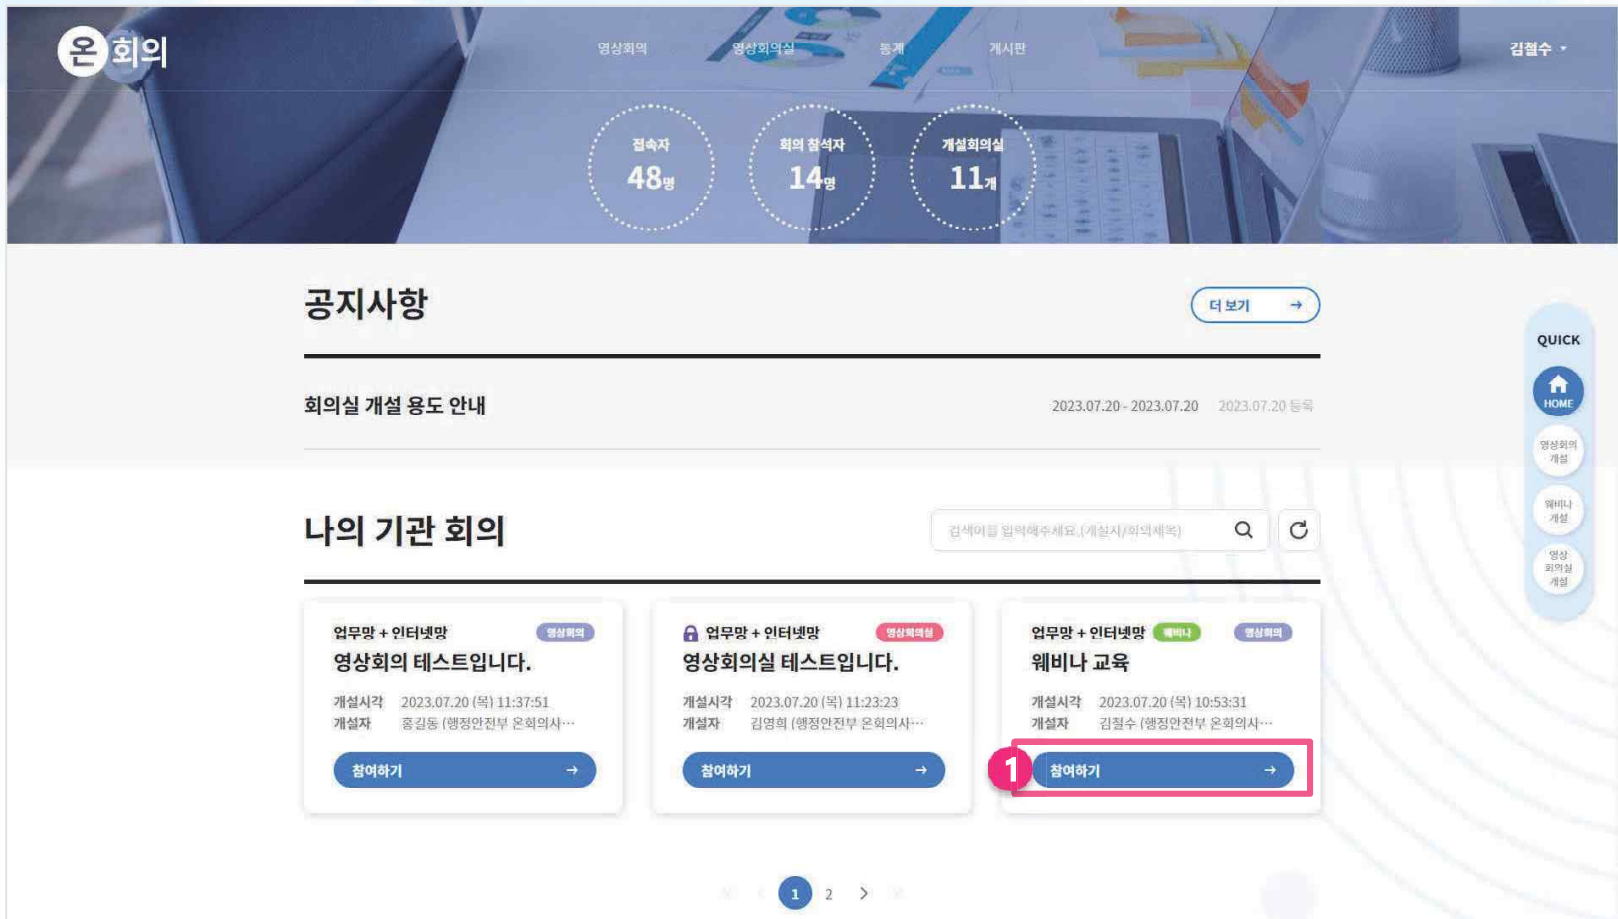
온회의

영상회의 영상회의실 통계 게시판

김철수

접속자 48명

회의 참석자 14명

개설회의실 11개

공지사항

더 보기

회의실 개설 용도 안내

2023.07.20 - 2023.07.20 2023.07.20 등록

나의 기관 회의

검색어를 입력해주세요.(개설자/회의제목)

업무망 + 인터넷망 영상회의
영상회의 테스트입니다.
개설시각 2023.07.20 (목) 11:37:51
개설자 홍길동 (행정안전부 온회의사…
참여하기

업무망 + 인터넷망 영상회의실
영상회의실 테스트입니다.
개설시각 2023.07.20 (목) 11:23:23
개설자 김영희 (행정안전부 온회의사…
참여하기

업무망 + 인터넷망 웨비나 영상회의
웨비나 교육
개설시각 2023.07.20 (목) 10:53:31
개설자 김철수 (행정안전부 온회의사…
1
참여하기

1 2

QUICK
HOME
영상회의 개설
웨비나 개설
영상 회의실 개설